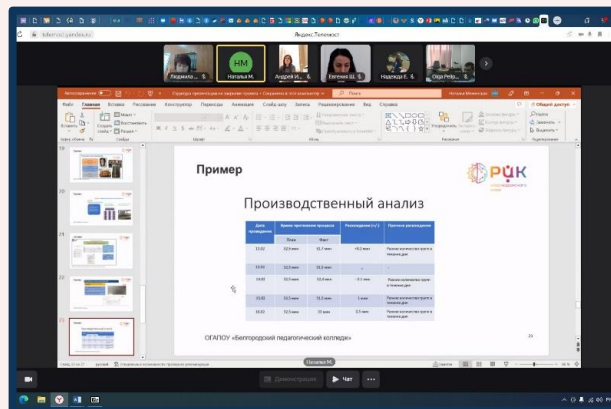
Яндекс Телемост

Людмила... НМ Наталья М. Андрей И... Евгения Ш. Надежда С. Ольга Рейр...

Автосохранение

Файл Главная Вставка Рисование Конструктор Переходы Анимация Слайд-шоу Запись Рецензирование Вид Справка

Общий доступ

Пример

РЦК

Производственный анализ

| Дата проведения | Время протекания процесса | | Расхождение (+/-) | Причина расхождения |
|---|---|---|---|---|
| | План | Факт | | |
| 13.02 | 32,5 мин | 35,7 мин | +3,2 мин | Разное количество групп в течение дня |
| 14.02 | 32,5 мин | 32,5 мин | - | |
| 15.02 | 32,5 мин | 31,4 мин | -1,1 мин | Разное количество групп в течение дня |
| 16.02 | 32,5 мин | 33,5 мин | 1 мин | Разное количество групп в течение дня |
| 17.02 | 32,5 мин | 37 мин | 4,5 мин | Разное количество групп в течение дня |

ОГАПОУ «Белгородский педагогический колледж»

Наталья М.

Демонстрация Чат